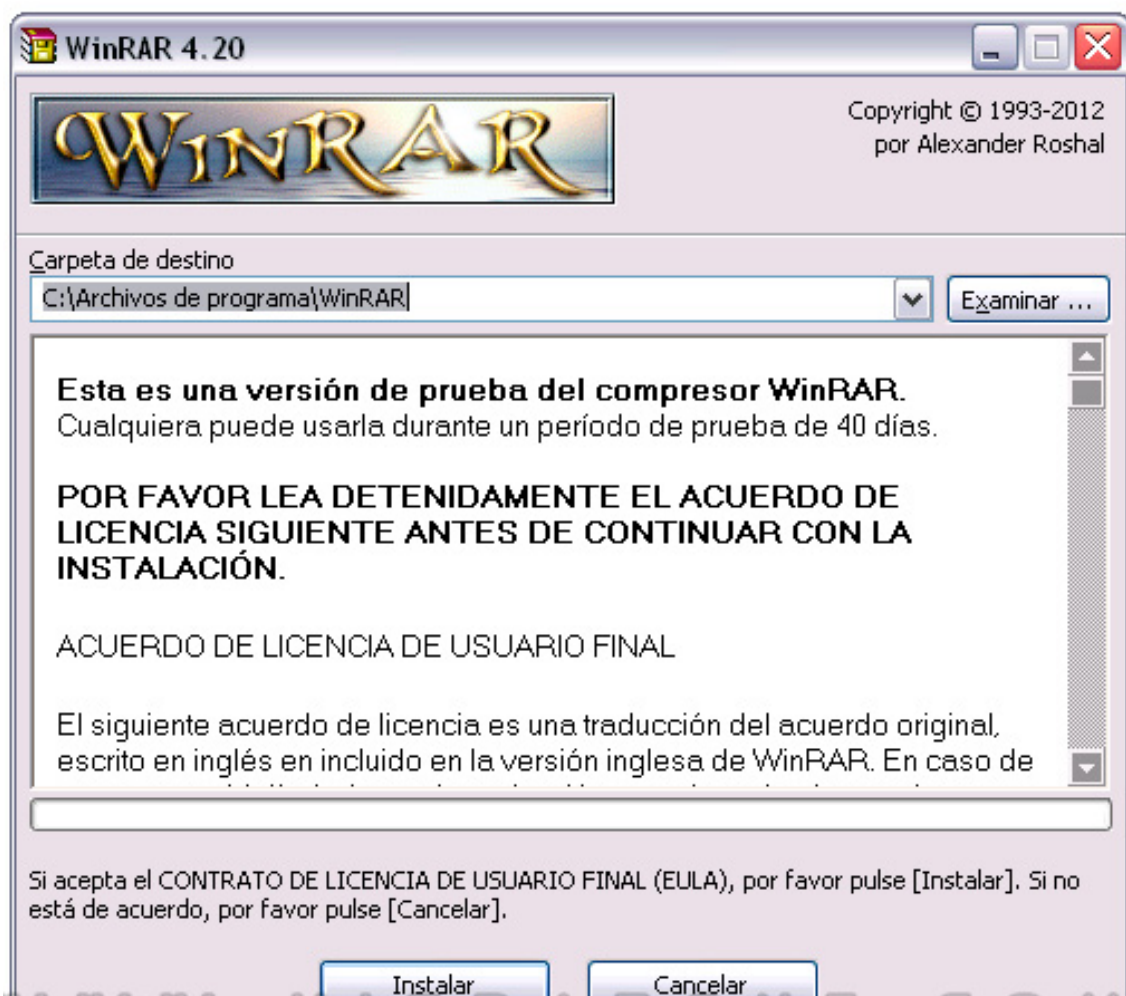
WinRAR 4.20

WinRAR

Copyright © 1993-2012
por Alexander Roshal

Carpeta de destino

C:\Archivos de programa\WinRAR

Examinar ...

Esta es una versión de prueba del compresor WinRAR.
Cualquiera puede usarla durante un período de prueba de 40 días.

POR FAVOR LEA DETENIDAMENTE EL ACUERDO DE LICENCIA SIGUIENTE ANTES DE CONTINUAR CON LA INSTALACIÓN.

ACUERDO DE LICENCIA DE USUARIO FINAL

El siguiente acuerdo de licencia es una traducción del acuerdo original, escrito en inglés en incluido en la versión inglesa de WinRAR. En caso de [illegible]

Si acepta el CONTRATO DE LICENCIA DE USUARIO FINAL (EULA), por favor pulse [Instalar]. Si no está de acuerdo, por favor pulse [Cancelar].

Instalar

Cancelar